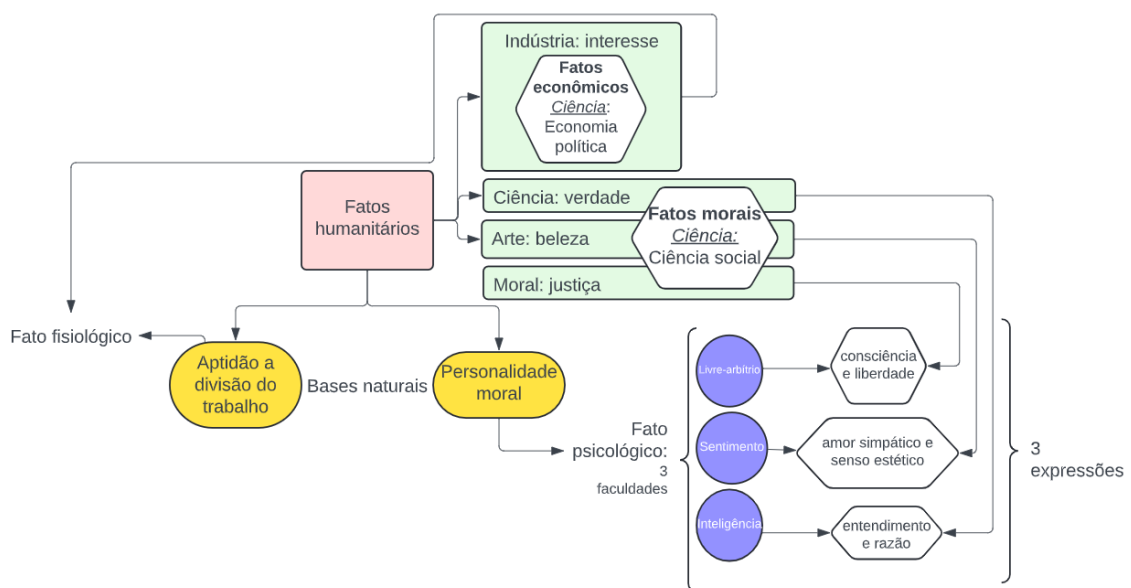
Indústria: interesse

Fatos econômicos
Ciência:
Economia política

Fatos humanitários

Ciência: verdade

Fatos morais
Ciência:
Ciência social

Arte: beleza

Moral: justiça

Fato fisiológico

Aptidão a divisão do trabalho

Bases naturais

Personalidade moral

Fato psicológico:
3 faculdades

Livre-arbítrio

consciência e liberdade

Sentimento

amor simpático e senso estético

Inteligência

entendimento e razão

3 expressões